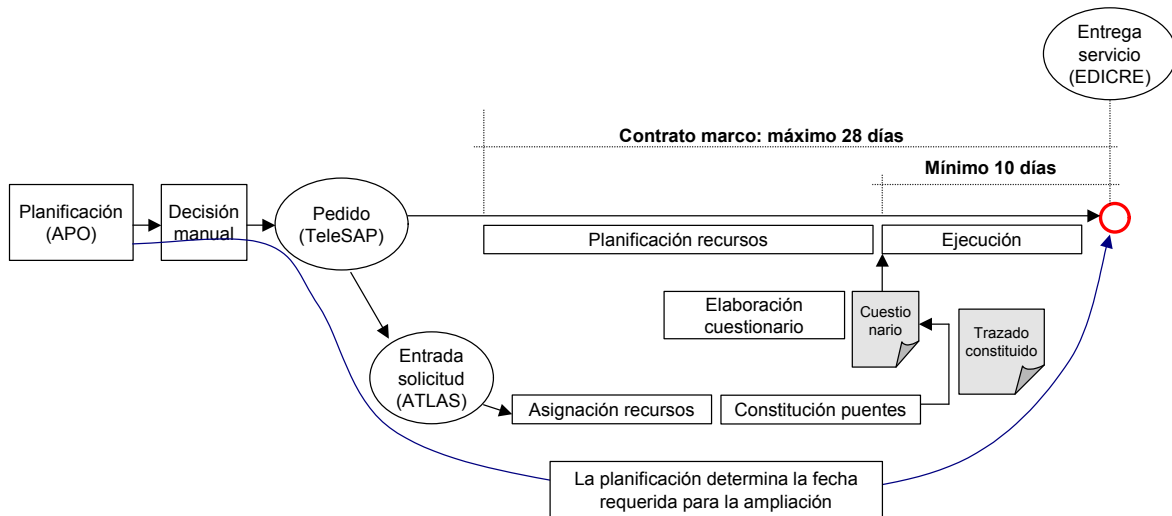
Entrega servicio (EDICRE)

Contrato marco: máximo 28 días

Mínimo 10 días

Planificación (APO)

Decisión manual

Pedido (TeleSAP)

Planificación recursos

Ejecución

Elaboración cuestionario

Cuestio nario

Trazado constituido

Entrada solicitud (ATLAS)

Asignación recursos

Constitución puentes

La planificación determina la fecha requerida para la ampliación